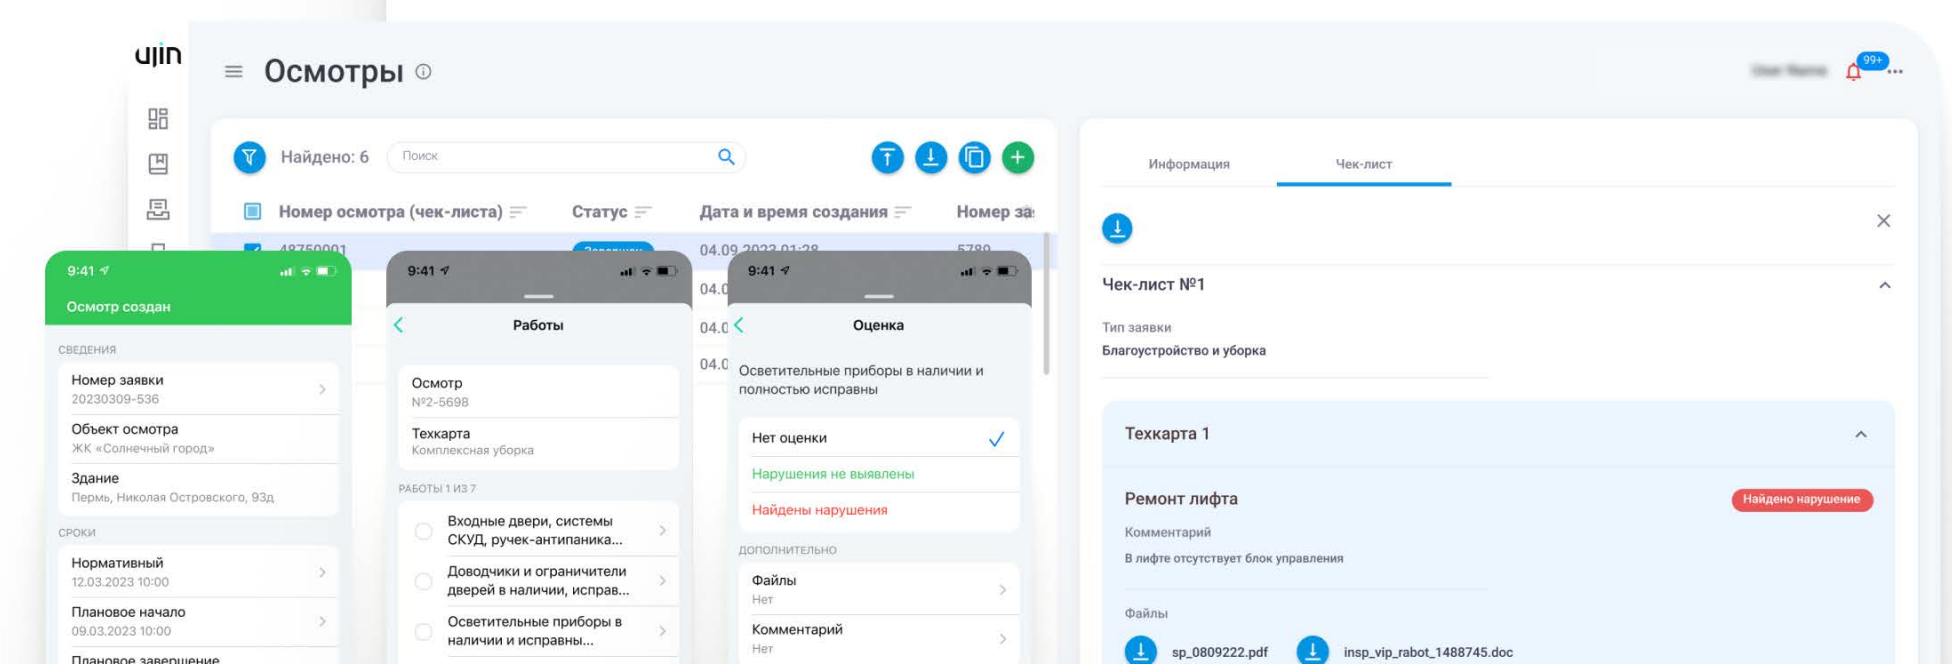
ujin

Осмотры

User Name 99+

Найдено: 6
Поиск

Номер осмотра (чек-листа) Статус Дата и время создания Номер за

48750001 Завершен 04.09.2023 01:28 5789

04.0
04.0
04.0

9:41
Осмотр создан

СВЕДЕНИЯ
Номер заявки
20230309-536
Объект осмотра
ЖК «Солнечный город»
Здание
Пермь, Николая Островского, 93д

СРОКИ
Нормативный
12.03.2023 10:00
Плановое начало
09.03.2023 10:00
Плановое завершение

9:41
Работы
Осмотр
№2-5698
Техкарта
Комплексная уборка
РАБОТЫ 1 ИЗ 7
Входные двери, системы СКУД, ручек-антипаника...
Доводчики и ограничители дверей в наличии, исправ...
Осветительные приборы в наличии и исправны...

9:41
Оценка
Осветительные приборы в наличии и полностью исправны
Нет оценки
Нарушения не выявлены
Найдены нарушения
ДОПОЛНИТЕЛЬНО
Файлы
Нет
Комментарий
Нет

Информация Чек-лист

Чек-лист №1
Тип заявки
Благоустройство и уборка

Техкарта 1
Ремонт лифта
Найдено нарушение
Комментарий
В лифте отсутствует блок управления
Файлы
sp_0809222.pdf insp_vip_rabot_1488745.doc